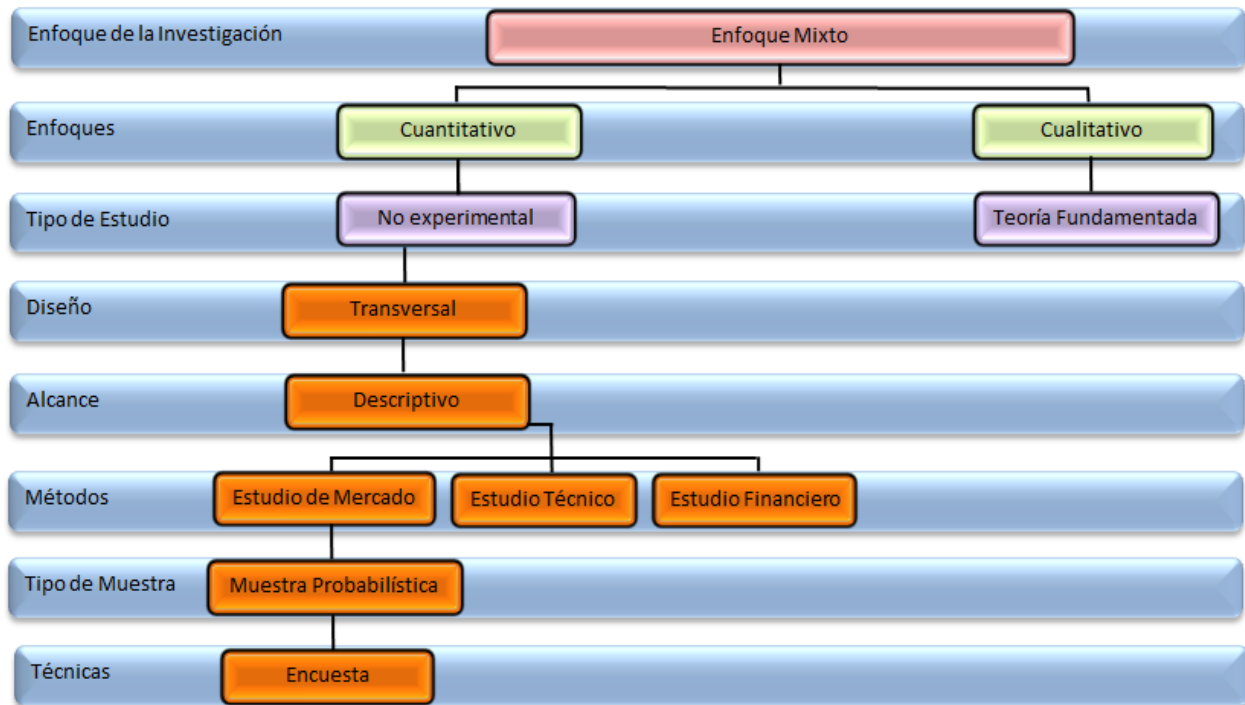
Enfoque de la Investigación
Enfoque Mixto

Enfoques
Cuantitativo
Cualitativo

Tipo de Estudio
No experimental
Teoría Fundamentada

Diseño
Transversal

Alcance
Descriptivo

Métodos
Estudio de Mercado
Estudio Técnico
Estudio Financiero

Tipo de Muestra
Muestra Probabilística

Técnicas
Encuesta